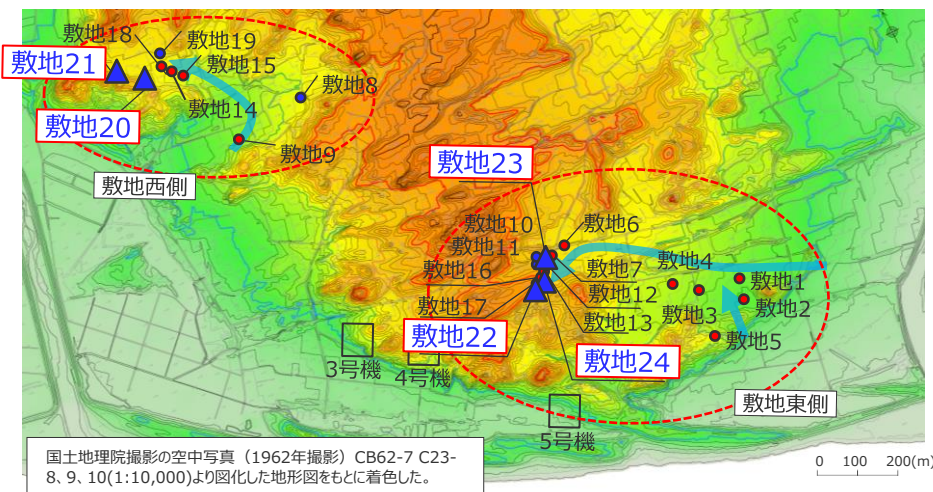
敷地18
敷地19
敷地21
敷地15
敷地8
敷地14
敷地20
敷地9
敷地西側
敷地23
敷地10
敷地6
敷地11
敷地16
敷地7
敷地4
敷地1
敷地12
敷地2
敷地17
敷地3
敷地13
敷地22
敷地5
3号機
4号機
敷地24
敷地東側
5号機
国土地理院撮影の空中写真（1962年撮影）CB62-7 C23-8、9、10(1:10,000)より図化した地形図をもとに着色した。
0 100 200(m)